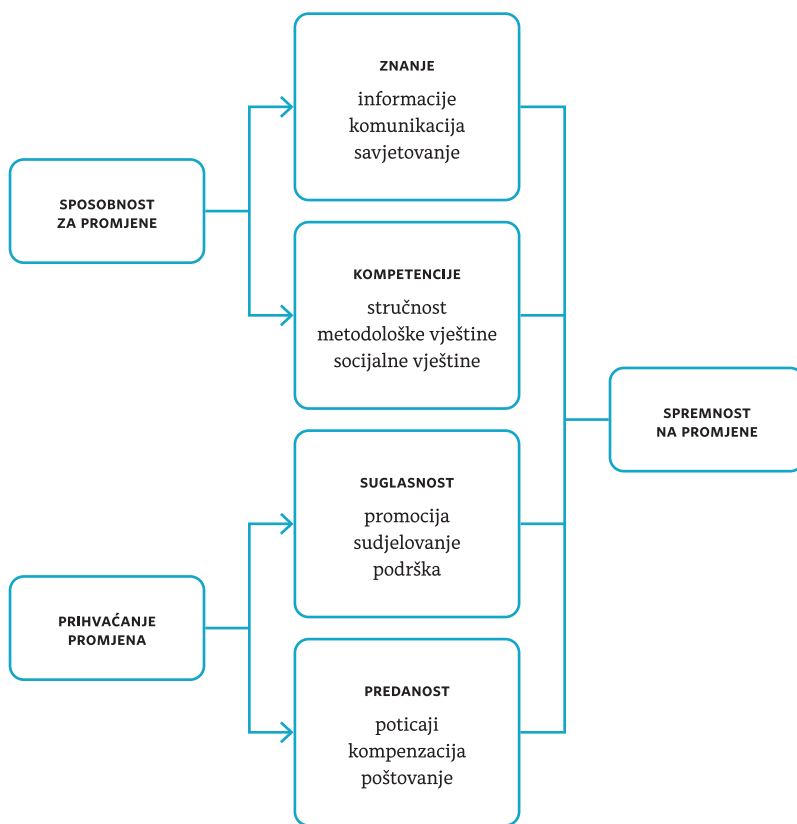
SPOSOBNOST ZA PROMJENE

ZNANJE
informacije
komunikacija
savjetovanje

KOMPETENCIJE
stručnost
metodološke vještine
socijalne vještine

SPREMNOST NA PROMJENE

SUGLASNOST
promocija
sudjelovanje
podrška

PRIHVAĆANJE PROMJENA

PREDANOST
poticaji
kompenzacija
poštovanje